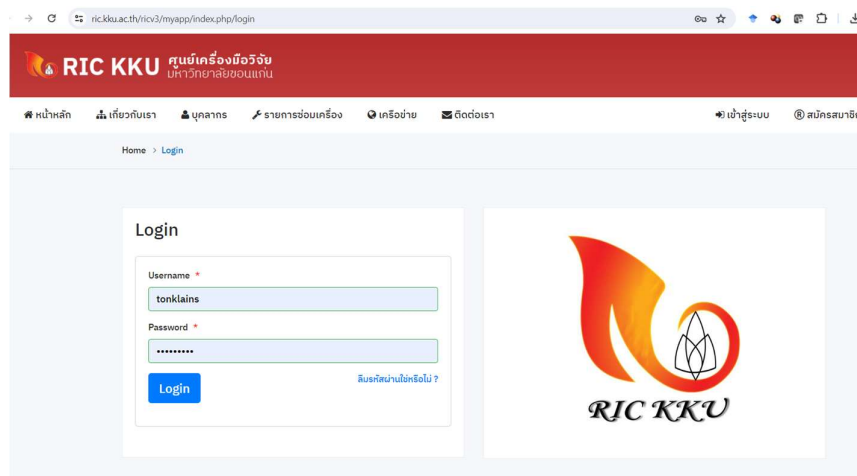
ric.kku.ac.th/ricv3/myapp/index.php/login

RIC KKU ศูนย์เครื่องมือวิจัย มหาวิทยาลัยขอนแก่น

หน้าหลัก เกี่ยวกับเรา บุคลากร รายการซ่อมเครื่อง เครือข่าย ติดต่อเรา เข้าสู่ระบบ สมัครสมาชิ

Home > Login

Login

Username *

tonklains

Password *

•••••••••

Login

ลืมรหัสผ่านใช่หรือไม่ ?

RIC KKU